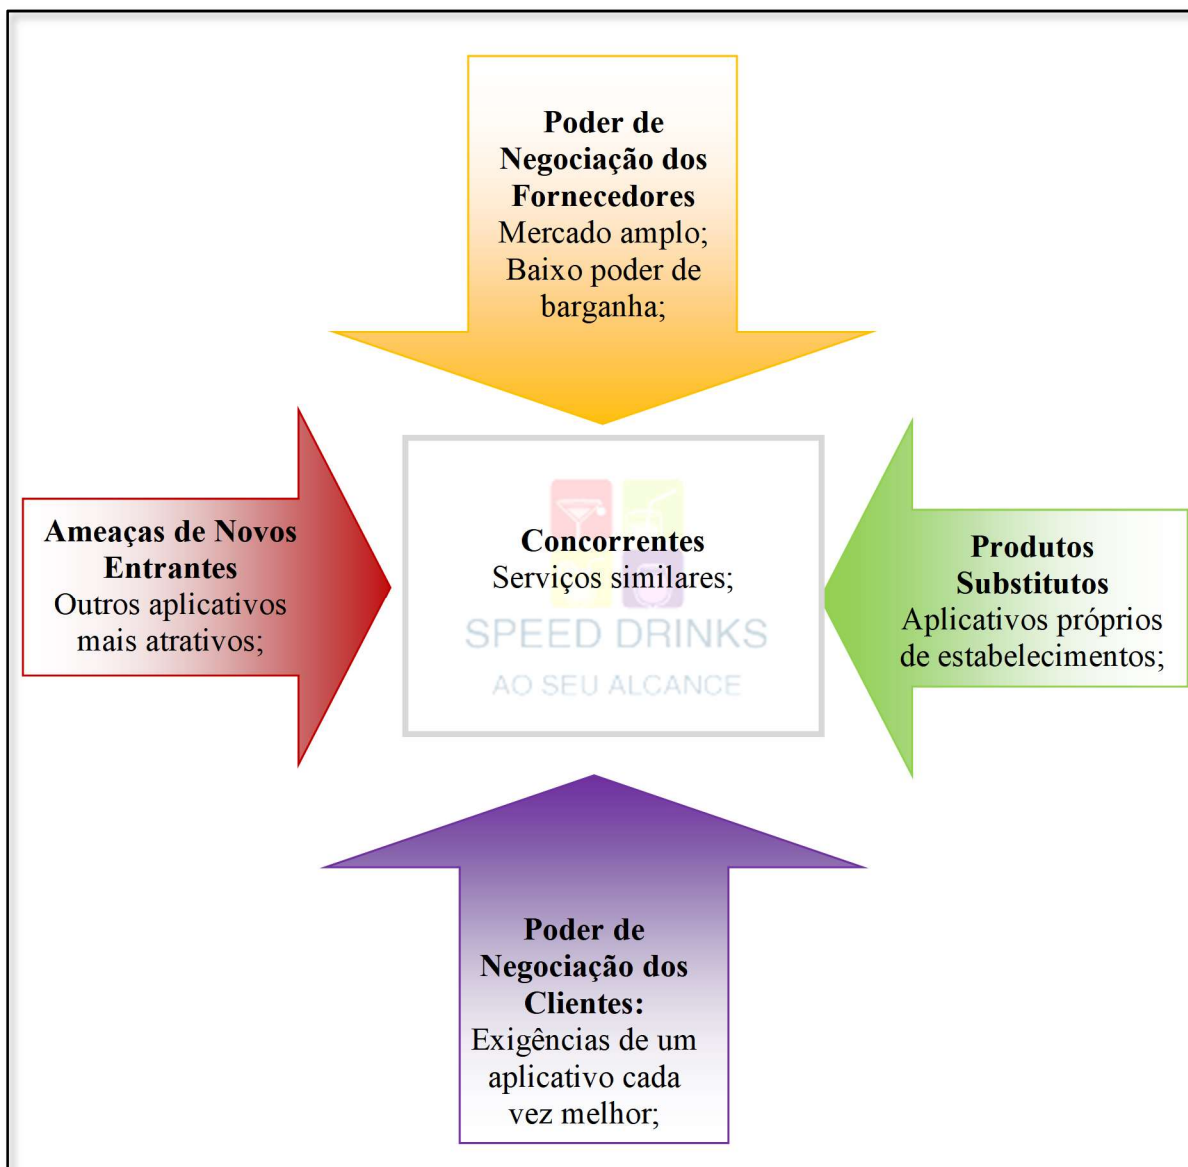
Poder de Negociação dos Fornecedores
Mercado amplo;
Baixo poder de barganha;

Ameaças de Novos Entrantes
Outros aplicativos mais atrativos;

Concorrentes
Serviços similares;

SPEED DRINKS
AO SEU ALCANCE

Produtos Substitutos
Aplicativos próprios de estabelecimentos;

Poder de Negociação dos Clientes:
Exigências de um aplicativo cada vez melhor;